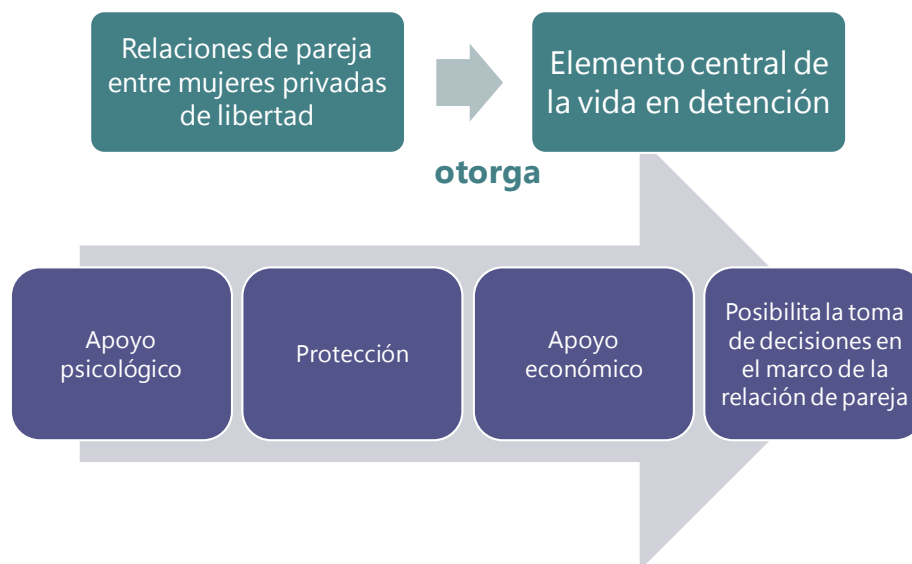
Relaciones de pareja entre mujeres privadas de libertad

Elemento central de la vida en detención

otorga

Apoyo psicológico

Protección

Apoyo económico

Posibilita la toma de decisiones en el marco de la relación de pareja